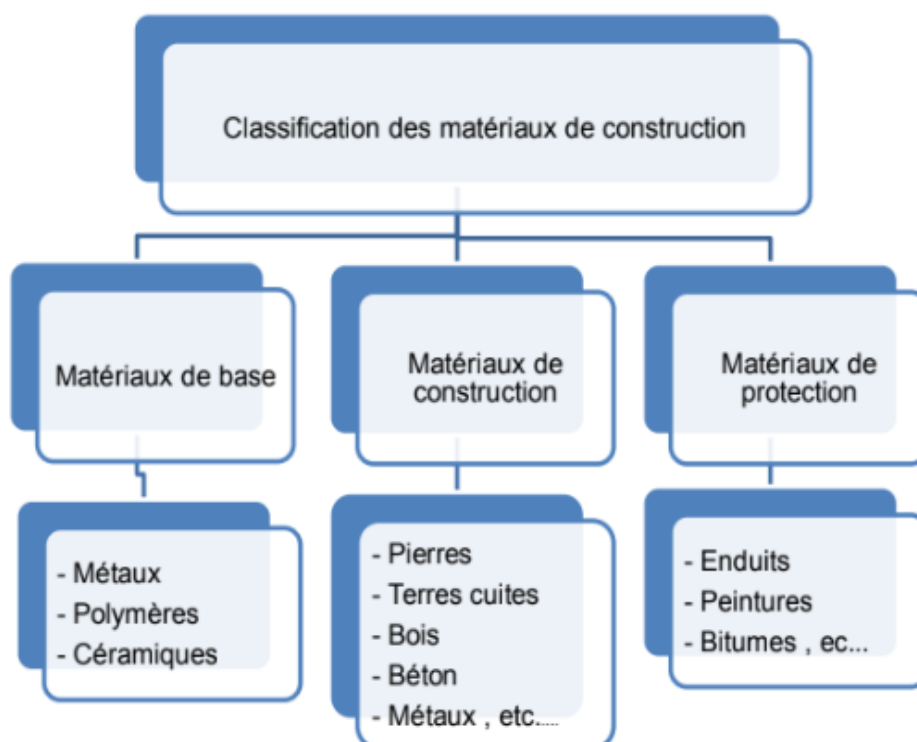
Classification des matériaux de construction

Matériaux de base

Matériaux de construction

Matériaux de protection

- Métaux
- Polymères
- Céramiques

- Pierres
- Terres cuites
- Bois
- Béton
- Métaux , etc....

- Enduits
- Peintures
- Bitumes , ec...